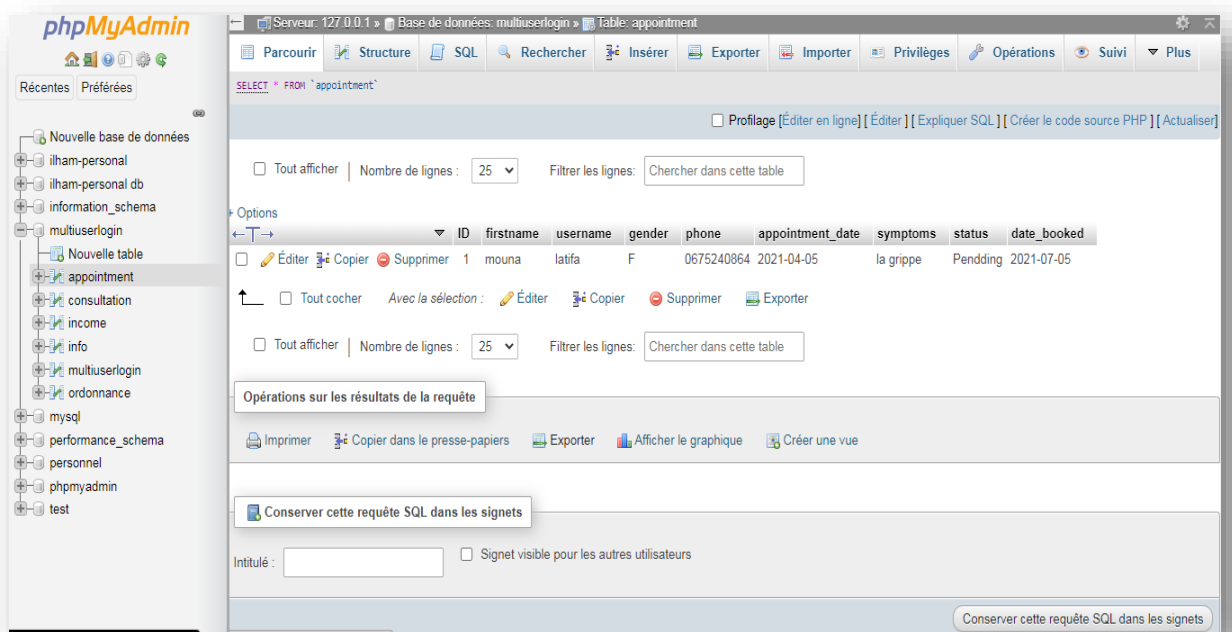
phpMyAdmin

Récentes Préférées

Nouvelle base de données
ilham-personal
ilham-personal db
information_schema
multiuserlogin
Nouvelle table
appointment
consultation
income
info
multiuserlogin
ordonnance
mysql
performance_schema
personnel
phpmyadmin
test

Serveur: 127.0.0.1 » Base de données: multiuserlogin » Table: appointment

Parcourir Structure SQL Rechercher Insérer Exporter Importer Privilèges Opérations Suivi Plus

SELECT * FROM `appointment`

Profilage [Éditer en ligne] [ Éditer ] [ Expliquer SQL ] [ Créer le code source PHP ] [ Actualiser]

Tout afficher | Nombre de lignes : 25 Filtrer les lignes: Chercher dans cette table

+ Options

| | ID | firstname | username | gender | phone | appointment_date | symptoms | status | date_booked |
|---|---|---|---|---|---|---|---|---|---|
| Éditer Copier Supprimer | 1 | mouna | latifa | F | 0675240864 | 2021-04-05 | la grippe | Pendding | 2021-07-05 |

Tout cocher Avec la sélection : Éditer Copier Supprimer Exporter

Tout afficher | Nombre de lignes : 25 Filtrer les lignes: Chercher dans cette table

Opérations sur les résultats de la requête

Imprimer Copier dans le presse-papiers Exporter Afficher le graphique Créer une vue

Conserver cette requête SQL dans les signets

Intitulé : Signet visible pour les autres utilisateurs

Conserver cette requête SQL dans les signets